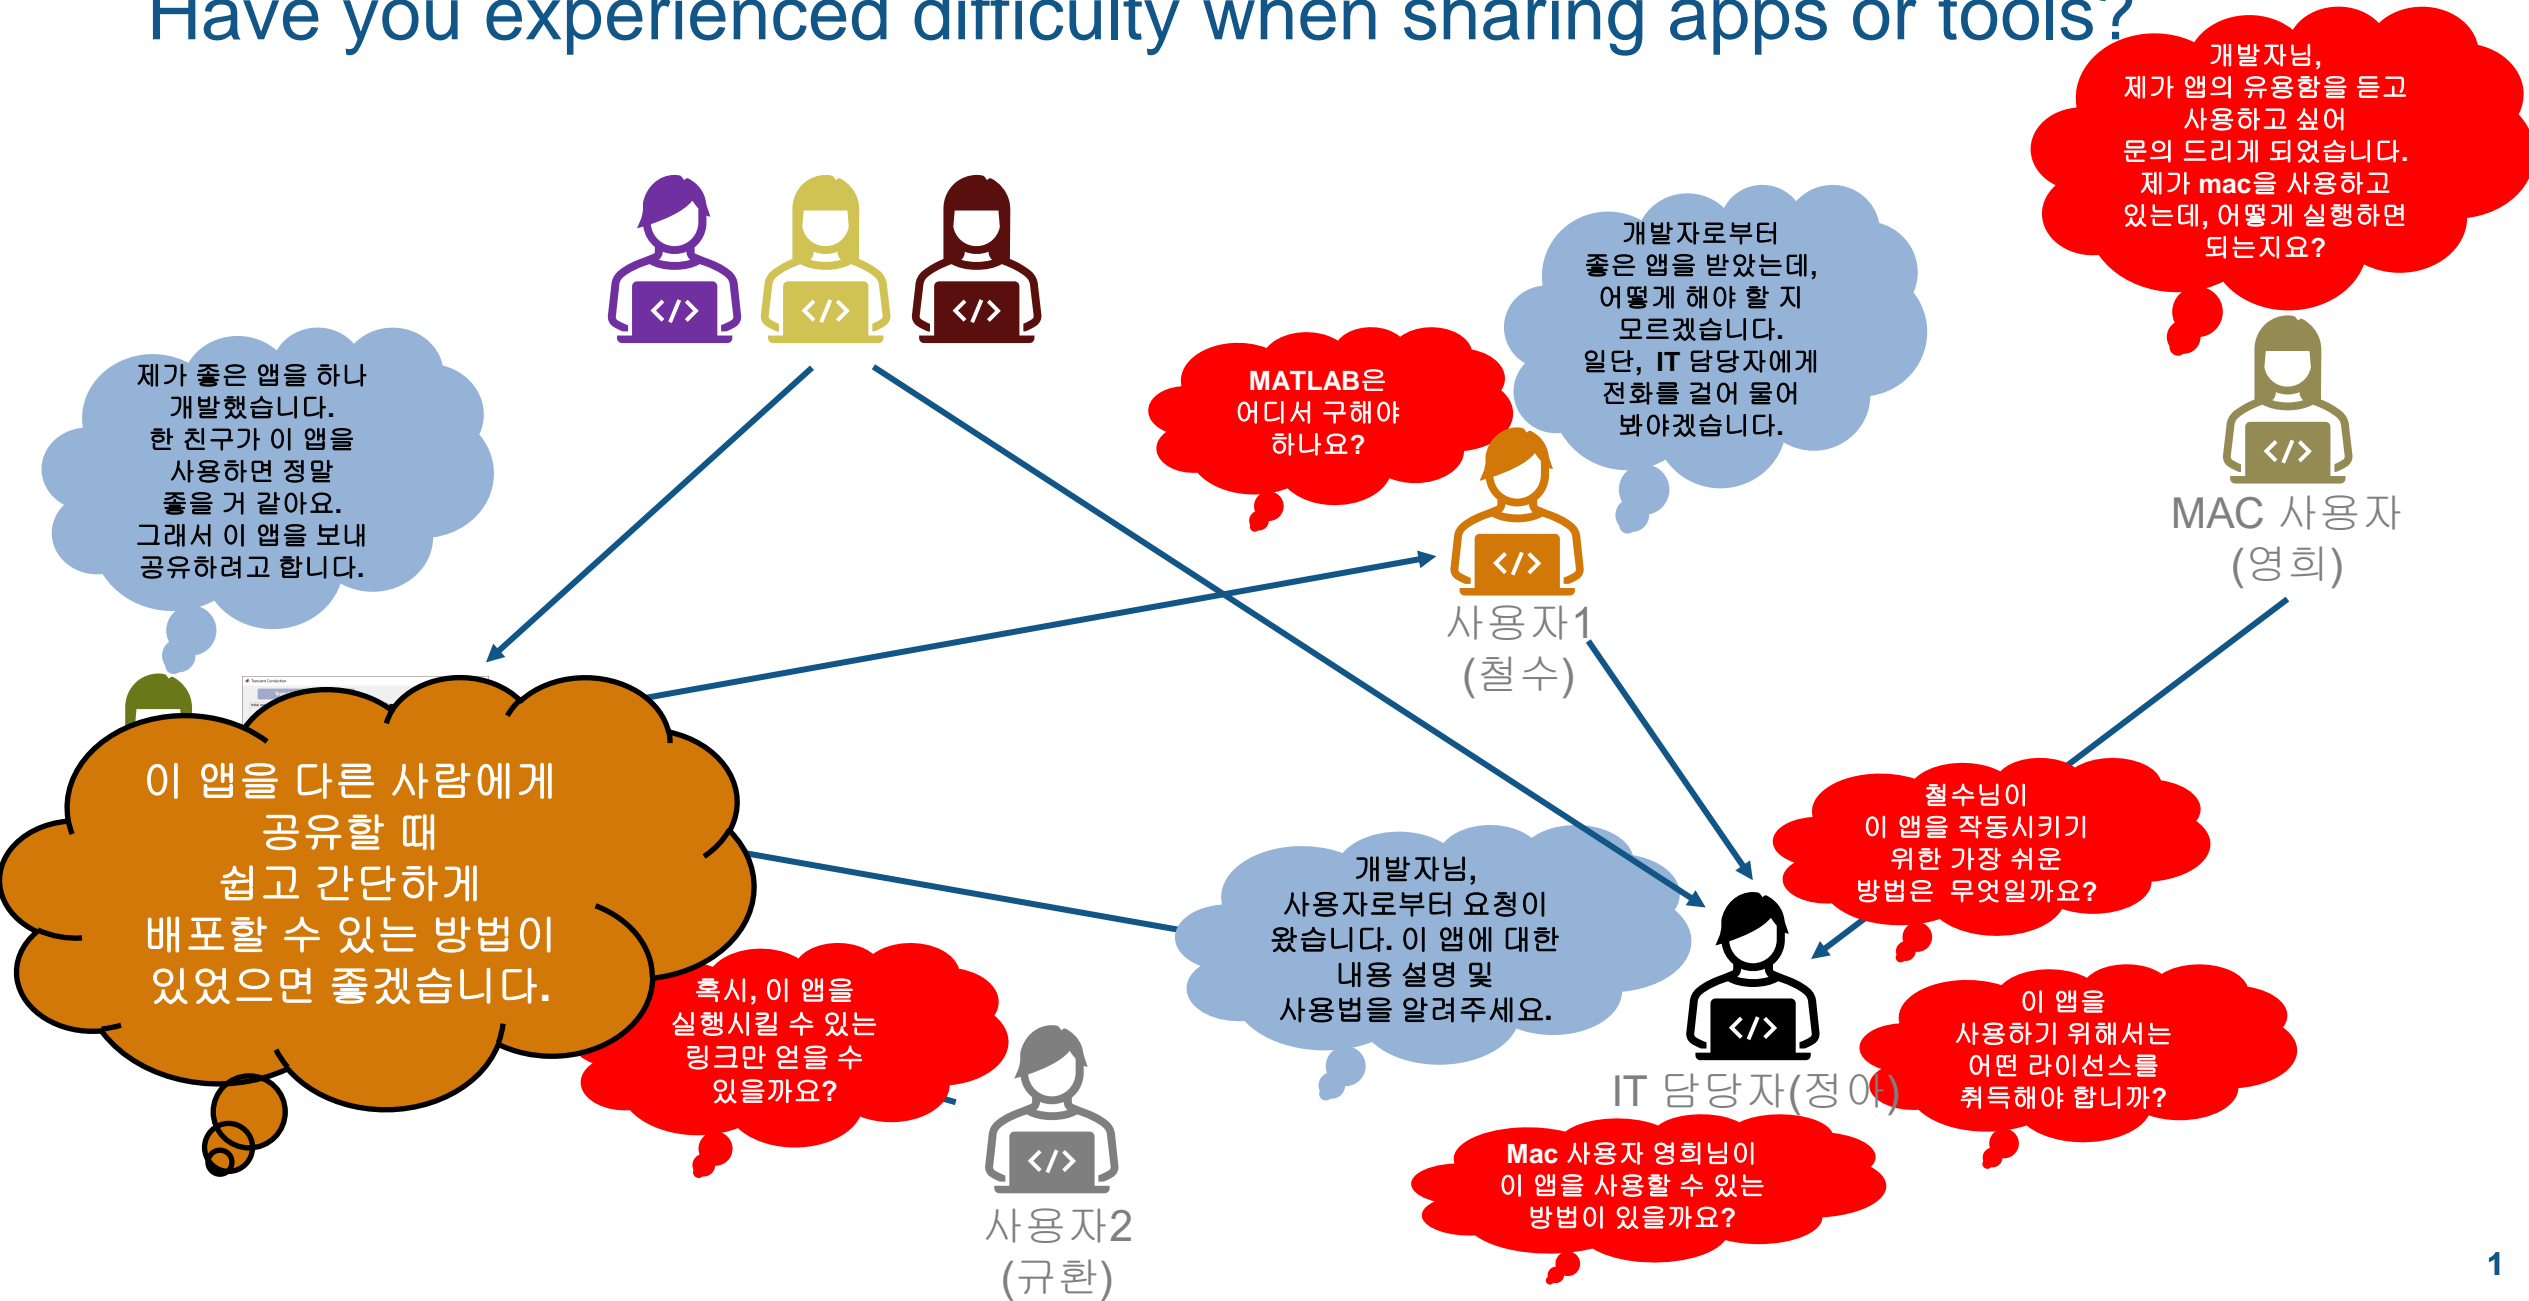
Have you experienced difficulty when sharing apps or tools?

개발자님, 제가 앱의 유용함을 듣고 사용하고 싶어 문의 드리게 되었습니다. 제가 mac을 사용하고 있는데, 어떻게 실행하면 되는지요?

개발자로부터 좋은 앱을 받았는데, 어떻게 해야 할 지 모르겠습니다. 일단, IT 담당자에게 전화를 걸어 물어 봐야겠습니다.

MATLAB은 어디서 구해야 하나요?

제가 좋은 앱을 하나 개발했습니다. 한 친구가 이 앱을 사용하면 정말 좋을 거 같아요. 그래서 이 앱을 보내 공유하려고 합니다.

</>

</>

</>

</>

사용자1
(철수)

</>

MAC 사용자
(영희)

이 앱을 다른 사람에게 공유할 때 쉽고 간단하게 배포할 수 있는 방법이 있었으면 좋겠습니다.

철수님이 이 앱을 작동시키기 위한 가장 쉬운 방법은 무엇일까요?

개발자님, 사용자로부터 요청이 왔습니다. 이 앱에 대한 내용 설명 및 사용법을 알려주세요.

혹시, 이 앱을 실행시킬 수 있는 링크만 얻을 수 있을까요?

</>

IT 담당자(정아)

이 앱을 사용하기 위해서는 어떤 라이선스를 취득해야 합니까?

</>

사용자2
(규환)

Mac 사용자 영희님이 이 앱을 사용할 수 있는 방법이 있을까요?

1